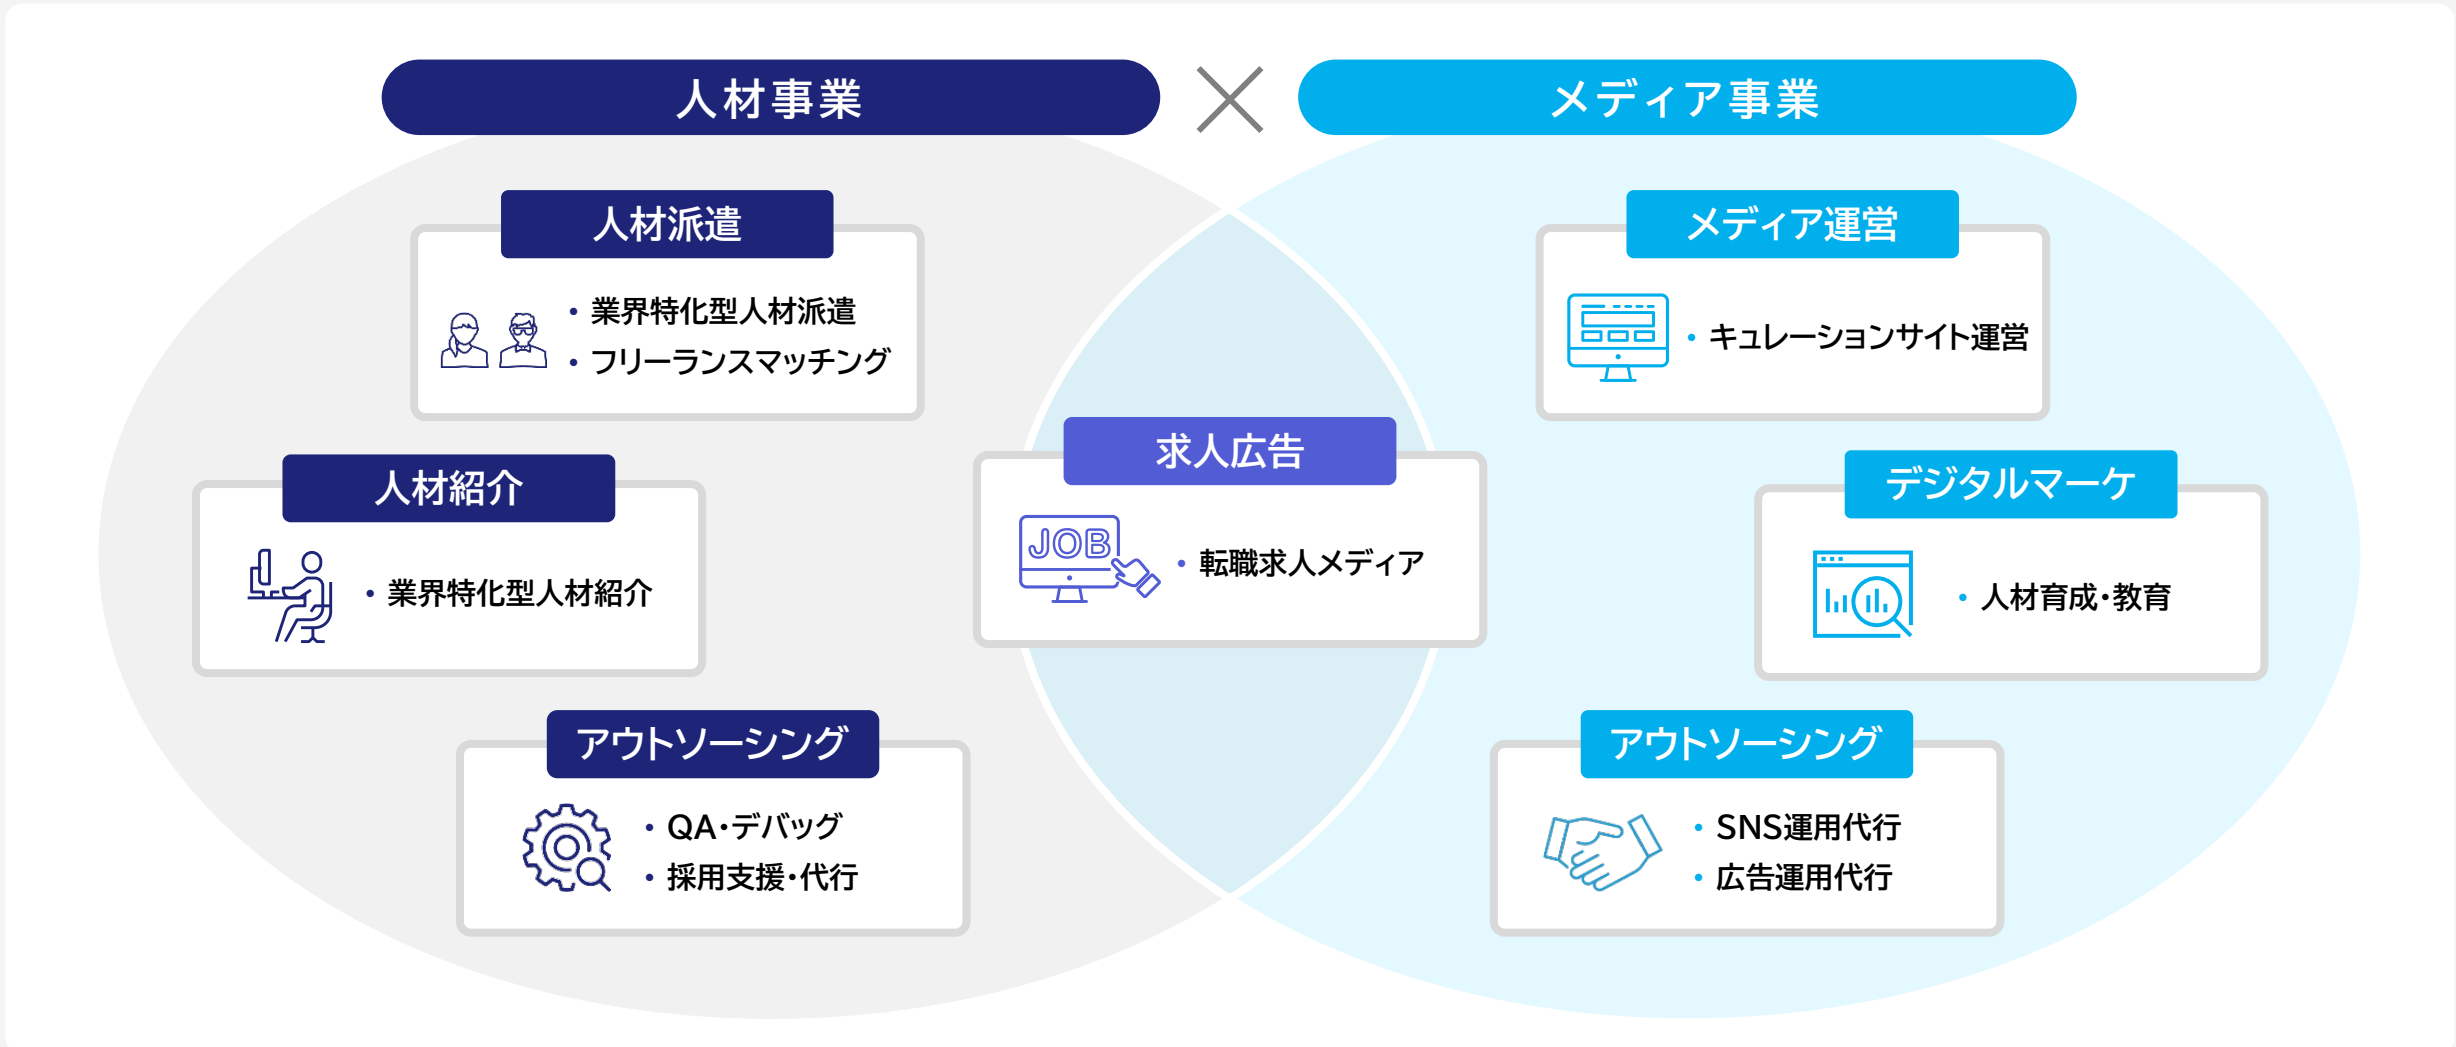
人材事業

メディア事業

人材派遣

・業界特化型人材派遣
・フリーランスマッチング

人材紹介

・業界特化型人材紹介

アウトソーシング

・QA・デバッグ
・採用支援・代行

求人広告

JOB

・転職求人メディア

メディア運営

・キュレーションサイト運営

デジタルマーケ

・人材育成・教育

アウトソーシング

・SNS運用代行
・広告運用代行